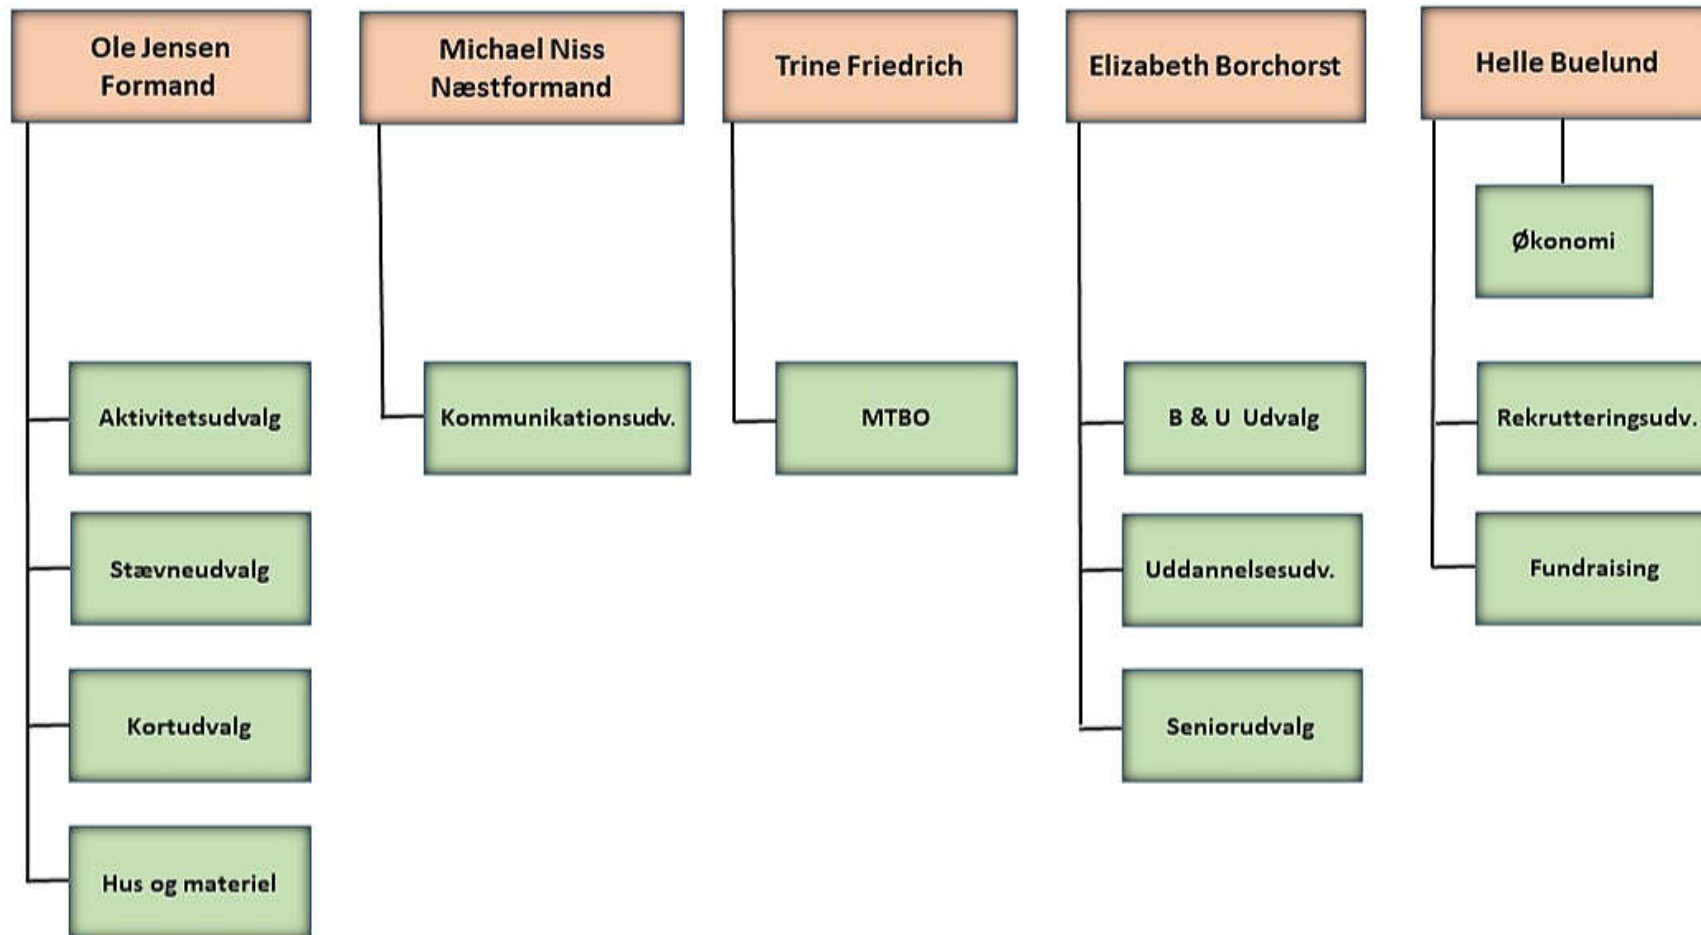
Ole Jensen
Formand

Aktivitetsudvalg

Stævneudvalg

Kortudvalg

Hus og materiel

Michael Niss
Næstformand

Kommunikationsudv.

Trine Friedrich

MTBO

Elizabeth Borchorst

B & U Udvalg

Uddannelsesudv.

Seniorudvalg

Helle Buelund

Økonomi

Rekrutteringsudv.

Fundraising